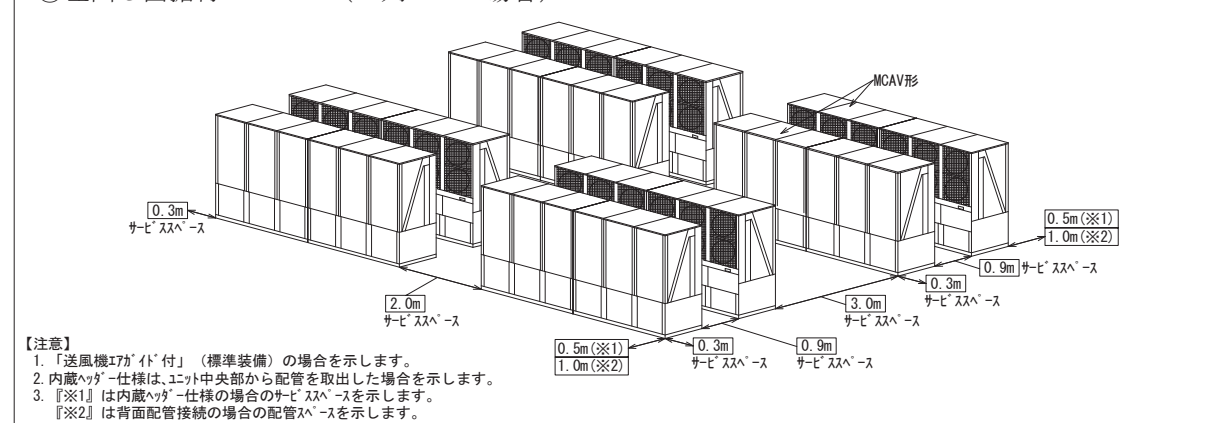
MCAV形

0.3m
ｻｰﾋﾞｽｽﾍﾟｰｽ

0.5m(※1)
1.0m(※2)

0.9m ｻｰﾋﾞｽｽﾍﾟｰｽ

0.3m
ｻｰﾋﾞｽｽﾍﾟｰｽ

2.0m
ｻｰﾋﾞｽｽﾍﾟｰｽ

3.0m
ｻｰﾋﾞｽｽﾍﾟｰｽ

0.5m(※1)
1.0m(※2)

0.3m
ｻｰﾋﾞｽｽﾍﾟｰｽ

0.9m
ｻｰﾋﾞｽｽﾍﾟｰｽ

【注意】
1. 「送風機ｴｱｶﾞｲﾄﾞ付」（標準装備）の場合を示します。
2. 内蔵ﾍｯﾀﾞｰ仕様は、ﾕﾆｯﾄ中央部から配管を取出した場合を示します。
3. 『※1』は内蔵ﾍｯﾀﾞｰ仕様の場合のｻｰﾋﾞｽｽﾍﾟｰｽを示します。
『※2』は背面配管接続の場合の配管ｽﾍﾟｰｽを示します。